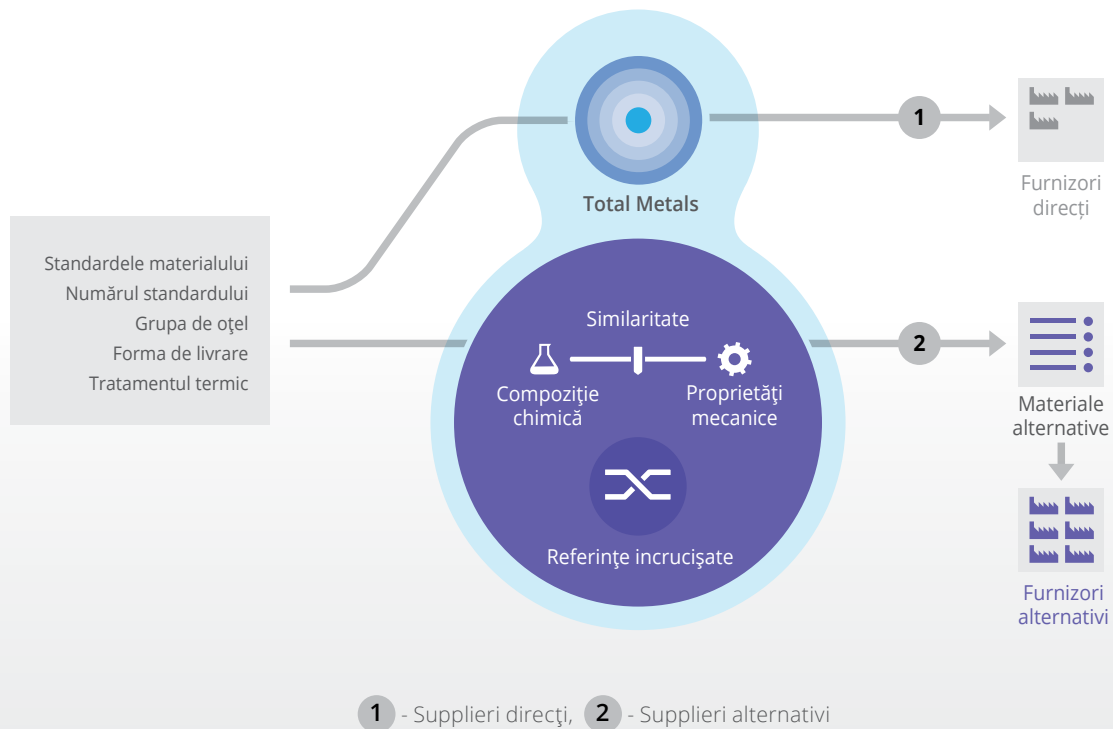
Standardele materialului
Numărul standardului
Grupa de oţel
Forma de livrare
Tratamentul termic

Total Metals

1

Furnizori direcți

Similaritate

Compoziţie chimică

Proprietăţi mecanice

Referinţe incrucişate

2

Materiale alternative

Furnizori alternativi

1 - Supplieri direcţi, 2 - Supplieri alternativi